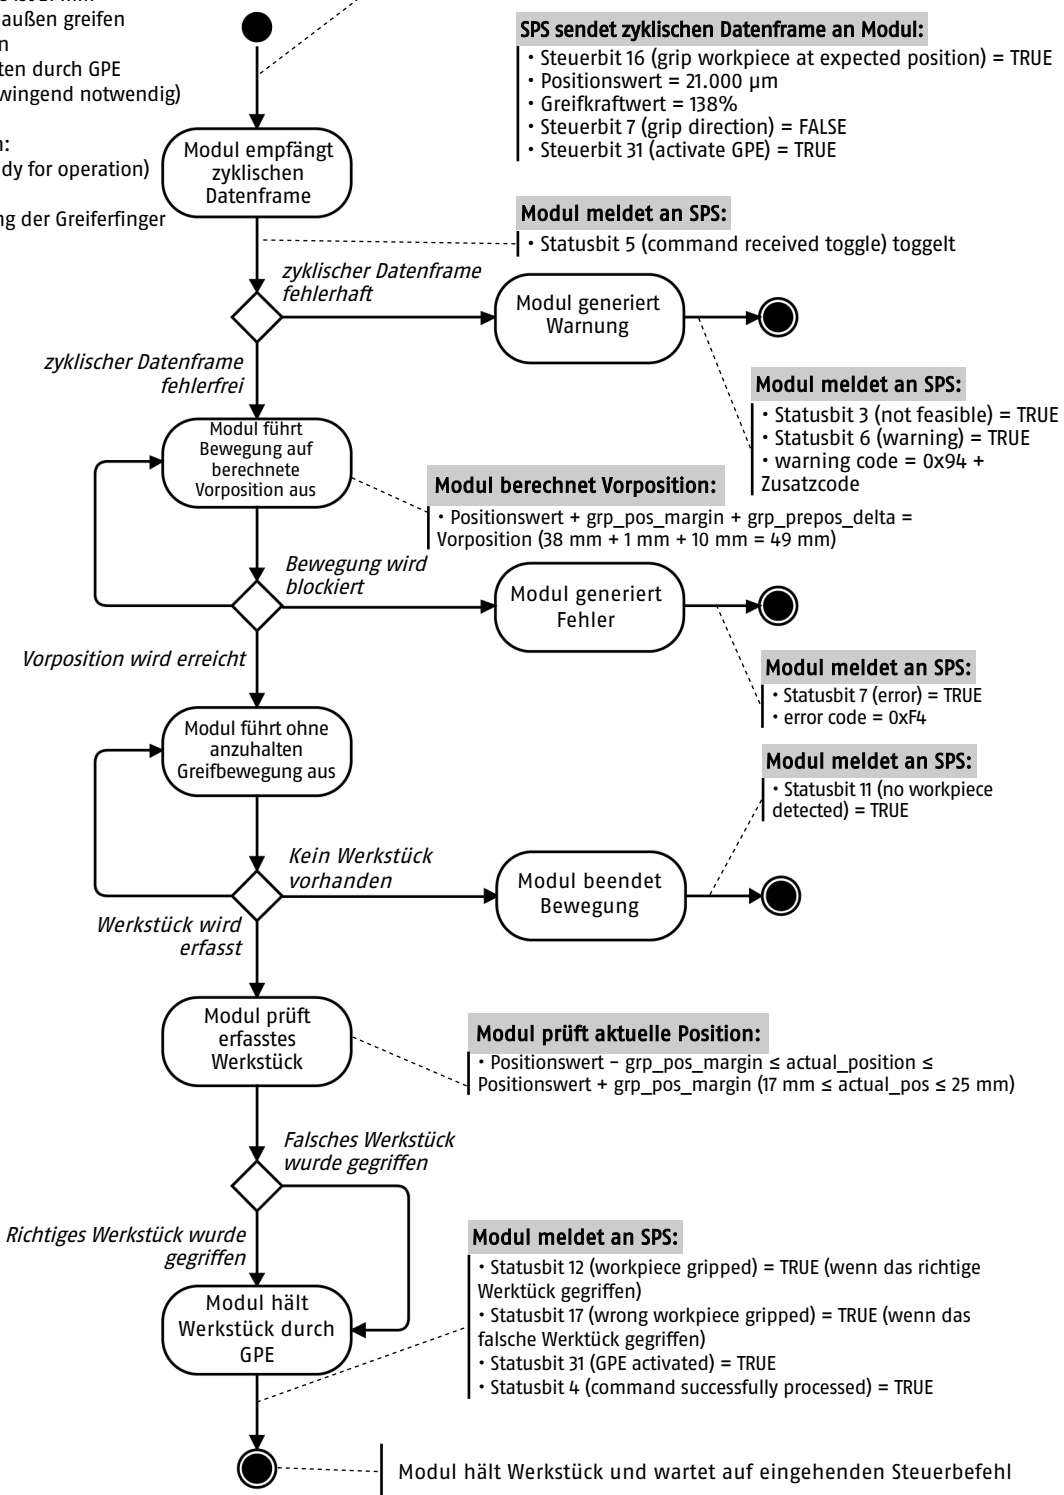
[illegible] außen greifen
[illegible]n
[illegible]ten durch GPE
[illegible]wingend notwendig)

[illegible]:
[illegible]dy for operation)

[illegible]g der Greiferfinger

SPS sendet zyklischen Datenframe an Modul:
• Steuerbit 16 (grip workpiece at expected position) = TRUE
• Positionswert = 21.000 µm
• Greifkraftwert = 138%
• Steuerbit 7 (grip direction) = FALSE
• Steuerbit 31 (activate GPE) = TRUE

Modul empfängt zyklischen Datenframe

Modul meldet an SPS:
• Statusbit 5 (command received toggle) toggelt

zyklischer Datenframe fehlerhaft

Modul generiert Warnung

zyklischer Datenframe fehlerfrei

Modul meldet an SPS:
• Statusbit 3 (not feasible) = TRUE
• Statusbit 6 (warning) = TRUE
• warning code = 0x94 + Zusatzcode

Modul führt Bewegung auf berechnete Vorposition aus

Modul berechnet Vorposition:
• Positionswert + grp_pos_margin + grp_prepos_delta = Vorposition (38 mm + 1 mm + 10 mm = 49 mm)

Bewegung wird blockiert

Modul generiert Fehler

Vorposition wird erreicht

Modul meldet an SPS:
• Statusbit 7 (error) = TRUE
• error code = 0xF4

Modul führt ohne anzuhalten Greifbewegung aus

Modul meldet an SPS:
• Statusbit 11 (no workpiece detected) = TRUE

Kein Werkstück vorhanden

Modul beendet Bewegung

Werkstück wird erfasst

Modul prüft erfasstes Werkstück

Modul prüft aktuelle Position:
• Positionswert − grp_pos_margin ≤ actual_position ≤ Positionswert + grp_pos_margin (17 mm ≤ actual_pos ≤ 25 mm)

Falsches Werkstück wurde gegriffen

Richtiges Werkstück wurde gegriffen

Modul meldet an SPS:
• Statusbit 12 (workpiece gripped) = TRUE (wenn das richtige Werktück gegriffen)
• Statusbit 17 (wrong workpiece gripped) = TRUE (wenn das falsche Werktück gegriffen)
• Statusbit 31 (GPE activated) = TRUE
• Statusbit 4 (command successfully processed) = TRUE

Modul hält Werkstück durch GPE

Modul hält Werkstück und wartet auf eingehenden Steuerbefehl